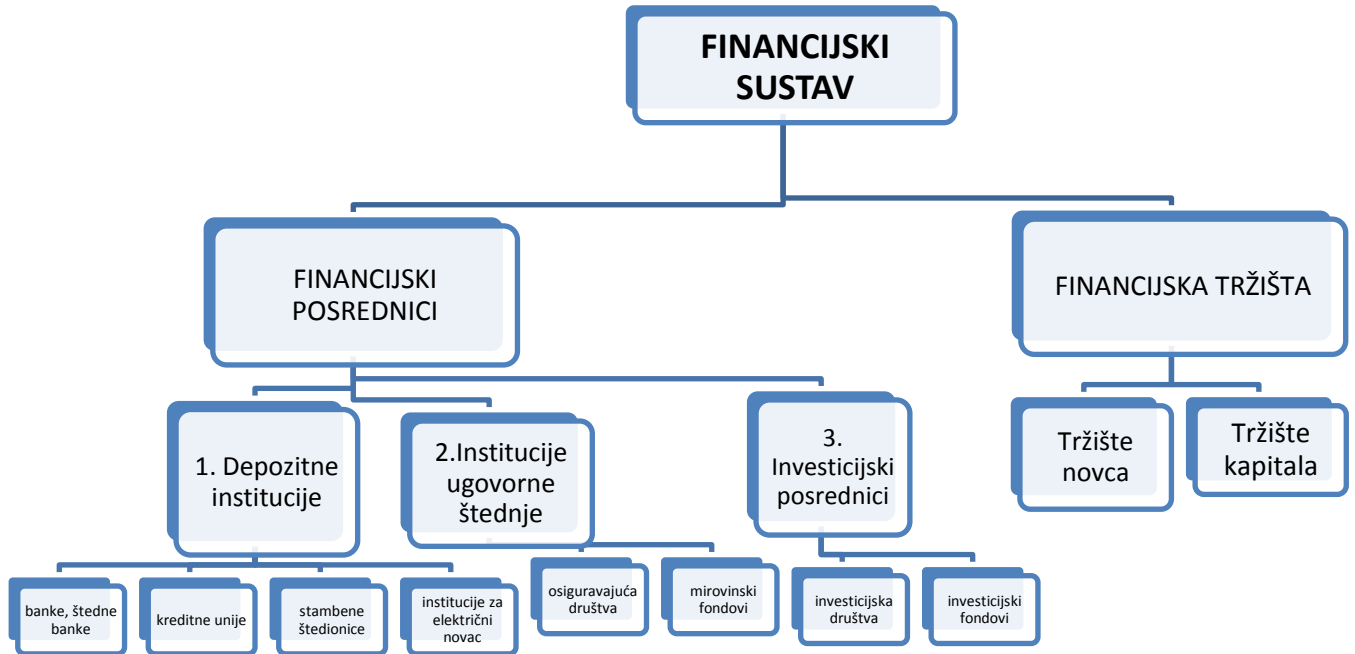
FINANCIJSKI SUSTAV

FINANCIJSKI POSREDNICI

FINANCIJSKA TRŽIŠTA

1. Depozitne institucije

2.Institucije ugovorne štednje

3. Investicijski posrednici

Tržište novca

Tržište kapitala

banke, štedne banke

kreditne unije

stambene štedionice

institucije za električni novac

osiguravajuća društva

mirovinski fondovi

investicijska društva

investicijski fondovi